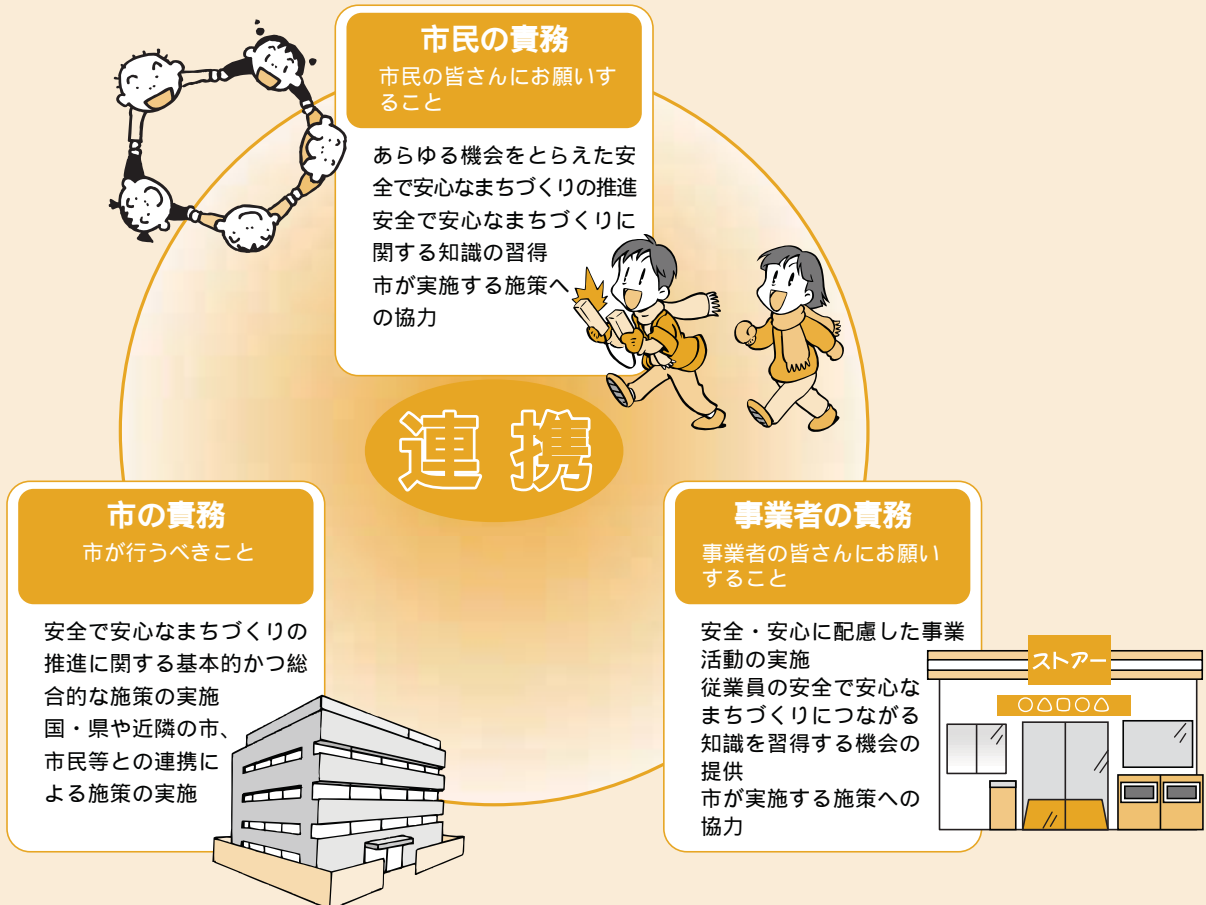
市民の責務
市民の皆さんにお願いすること

あらゆる機会をとらえた安全で安心なまちづくりの推進
安全で安心なまちづくりに関する知識の習得
市が実施する施策への協力

連携

市の責務
市が行うべきこと

安全で安心なまちづくりの推進に関する基本的かつ総合的な施策の実施
国・県や近隣の市、市民等との連携による施策の実施

事業者の責務
事業者の皆さんにお願いすること

安全・安心に配慮した事業活動の実施
従業員の安全で安心なまちづくりにつながる知識を習得する機会の提供
市が実施する施策への協力

ストアー
○△○○△